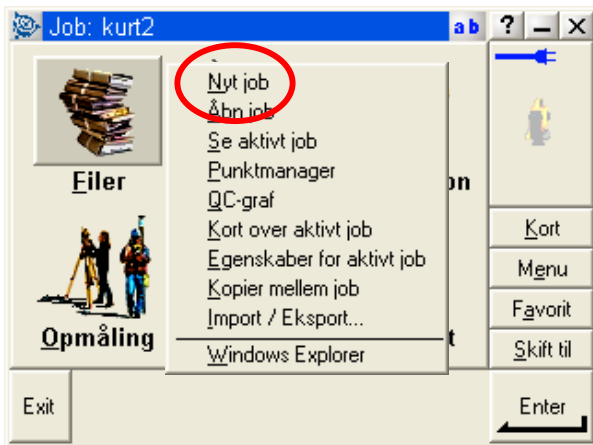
Job: kurt2
a b
?
_
X
Filer
Opmåling
Nyt job
Åbn job
Se aktivt job
Punktmanager
QC-graf
Kort over aktivt job
Egenskaber for aktivt job
Kopier mellem job
Import / Eksport...
Windows Explorer
on
t
Kort
Menu
Favorit
Skift til
Exit
Enter